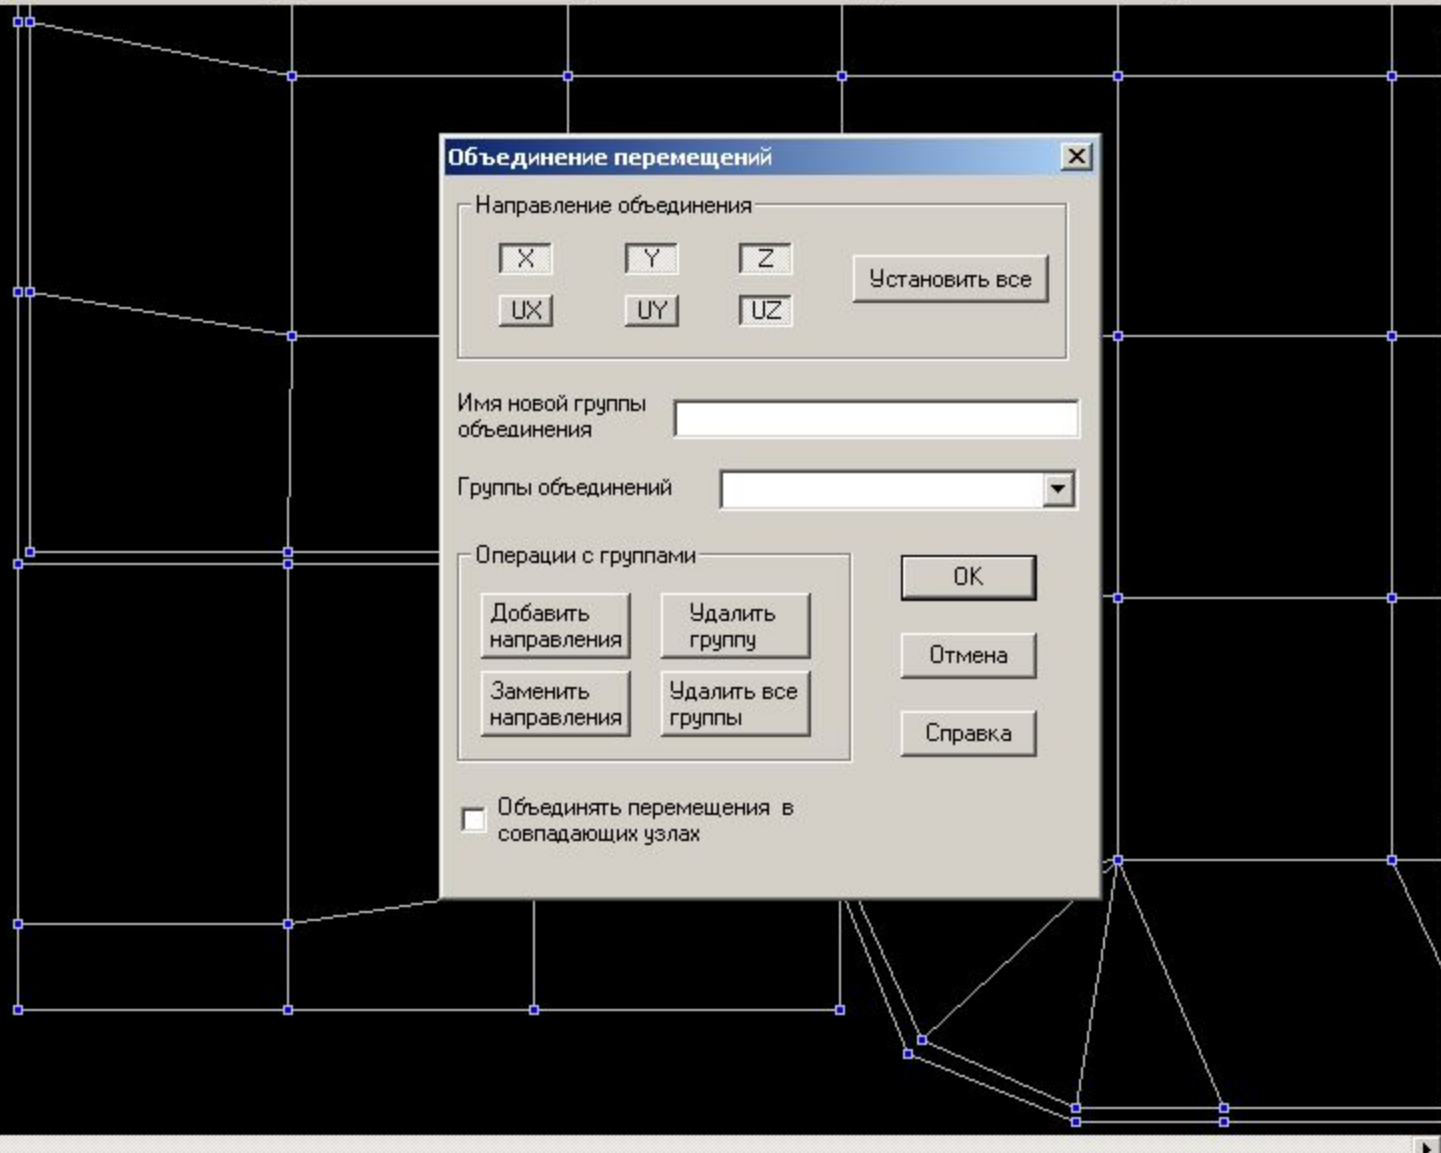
Объединение перемещений

Направление объединения

X Y Z

UX UY UZ

Установить все

Имя новой группы объединения

Группы объединений

Операции с группами

Добавить направления

Удалить группу

Заменить направления

Удалить все группы

OK

Отмена

Справка

Объединять перемещения в совпадающих узлах